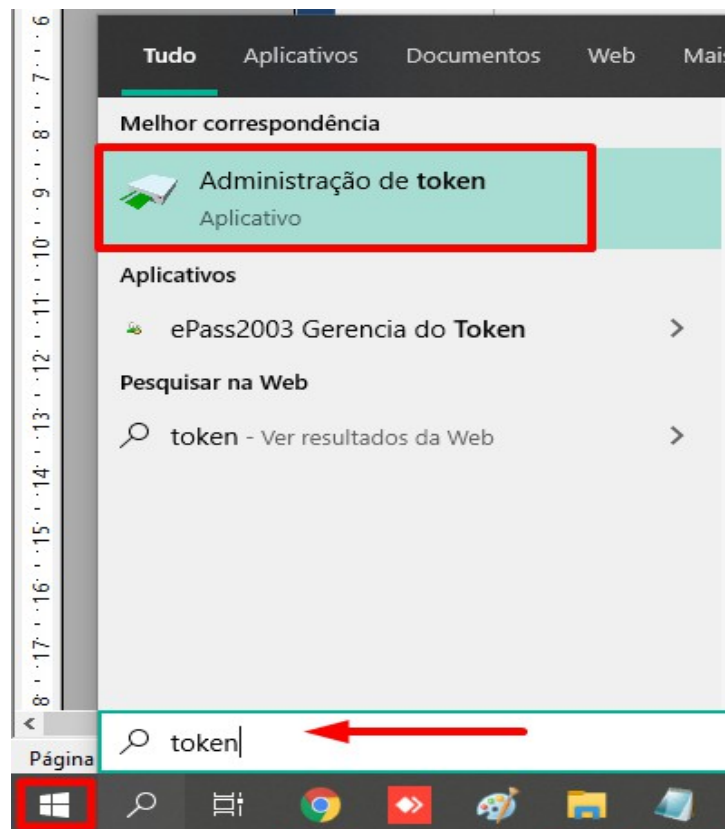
6 · 7 · 8 · 9 · 10 · 11 · 12 · 13 · 14 · 15 · 16 · 17 · 18

Tudo Aplicativos Documentos Web Mais

Melhor correspondência

Administração de token
Aplicativo

Aplicativos

ePass2003 Gerencia do Token

Pesquisar na Web

token - Ver resultados da Web

Página

token